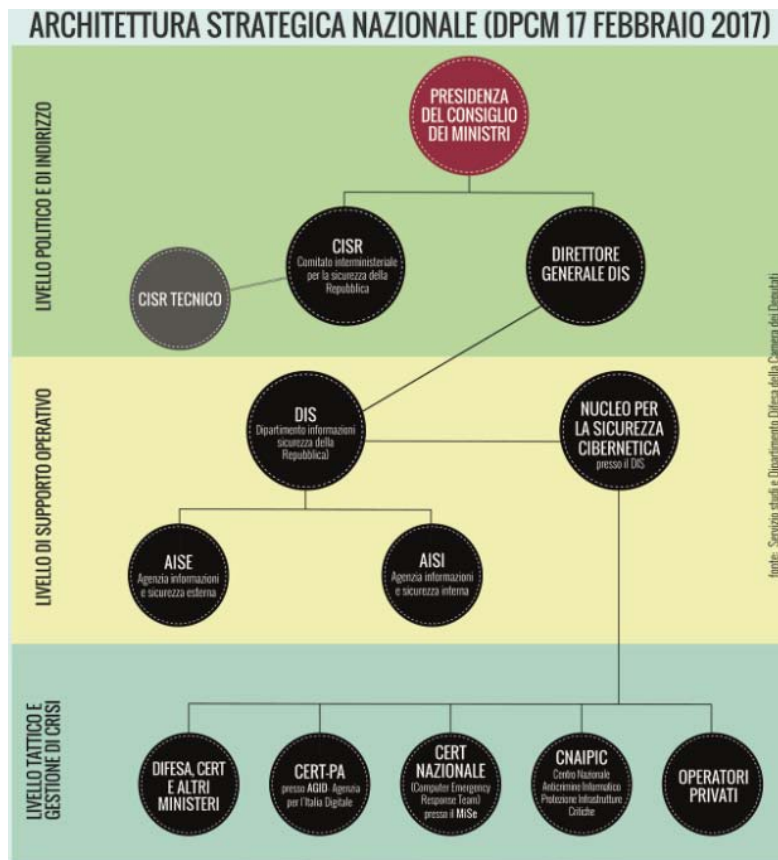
ARCHITETTURA STRATEGICA NAZIONALE (DPCM 17 FEBBRAIO 2017)

LIVELLO POLITICO E DI INDIRIZZO

PRESIDENZA DEL CONSIGLIO DEI MINISTRI

CISR TECNICO

CISR
Comitato interministeriale per la sicurezza della Repubblica

DIRETTORE GENERALE DIS

LIVELLO DI SUPPORTO OPERATIVO

DIS
Dipartimento informazioni sicurezza della Repubblica)

NUCLEO PER LA SICUREZZA CIBERNETICA
presso il DIS

AISE
Agenzia informazioni e sicurezza esterna

AISI
Agenzia informazioni e sicurezza interna

LIVELLO TATTICO E GESTIONE DI CRISI

DIFESA, CERT E ALTRI MINISTERI

CERT-PA
presso AGID, Agenzia per l'Italia Digitale

CERT NAZIONALE
(Computer Emergency Response Team) presso il MiSe

CNAIPIC
Centro Nazionale Anticrimine Informatico Protezione Infrastrutture Critiche

OPERATORI PRIVATI

fonte: Servizio studi e Dipartimento Difesa della Camera dei Deputati